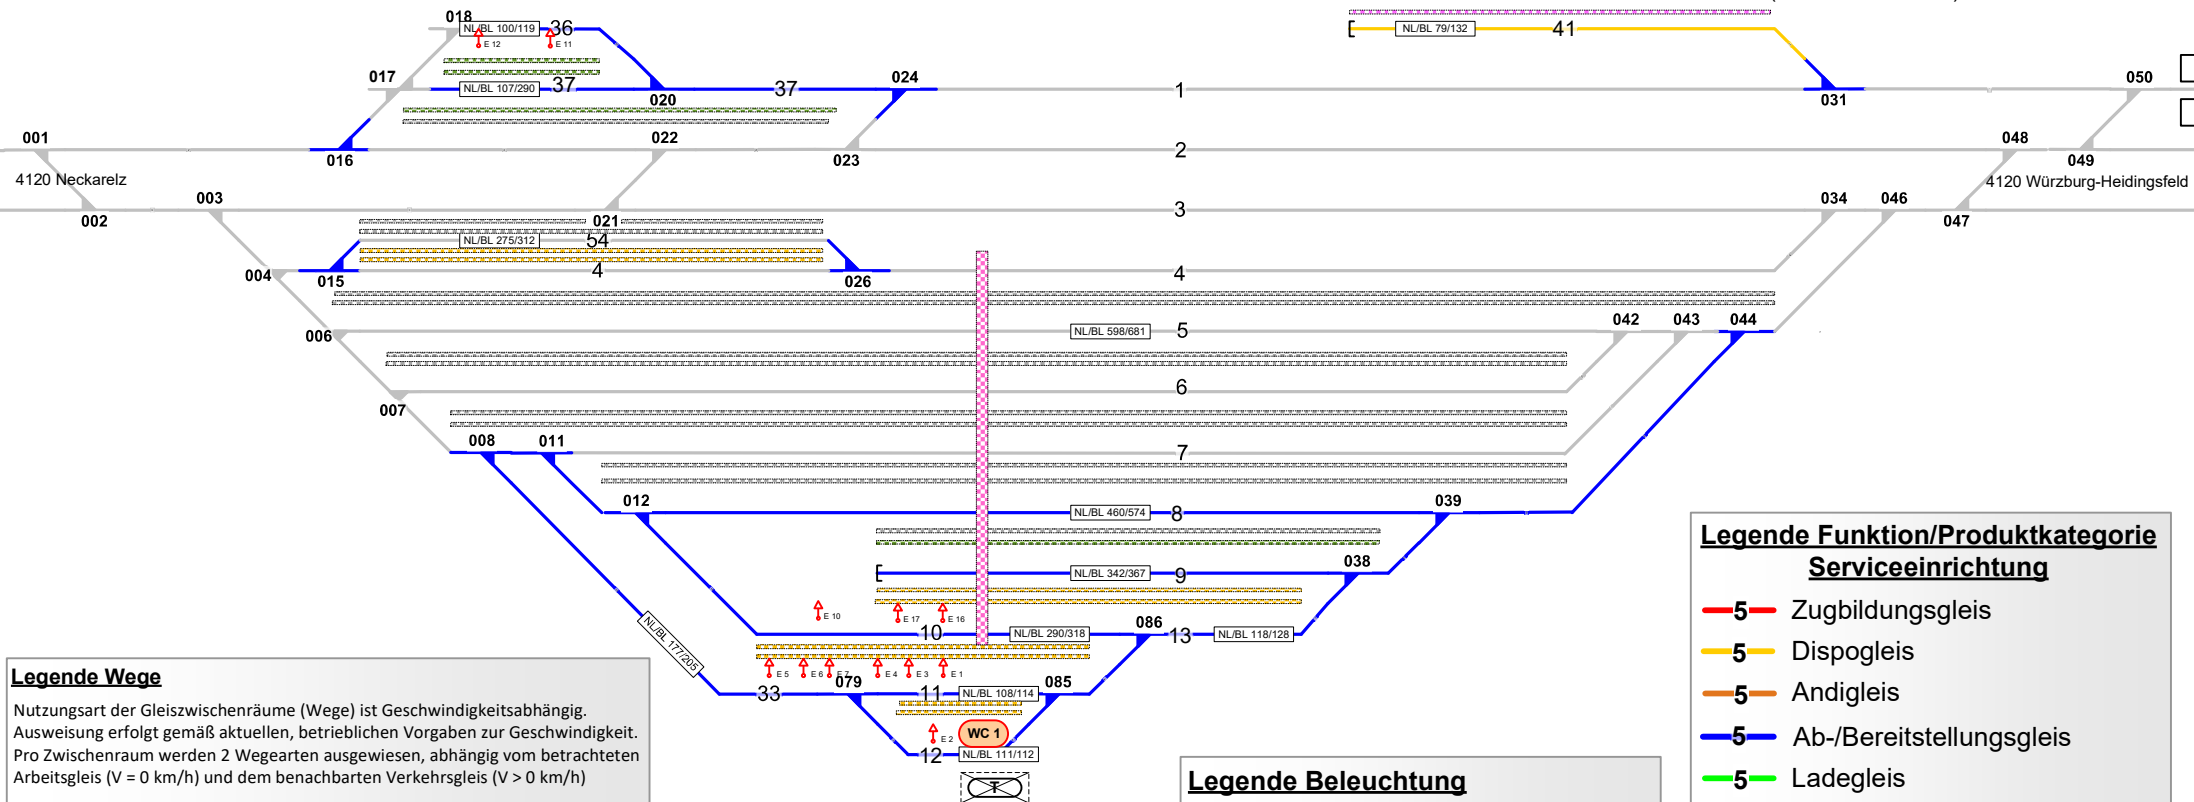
018
NL/BL 100/119
36
E 12
E 11
017
NL/BL 107/290
37
020
37
024
NL/BL 79/132
41
1
031
050
001
016
022
023
2
048
049
4120 Neckarelz
4120 Würzburg-Heidingsfeld
002
003
3
034
046
047
021
NL/BL 275/312
54
4
004
015
026
4
006
NL/BL 598/681
5
042
043
044
6
007
008
011
7
012
NL/BL 460/574
8
039
038
NL/BL 342/367
9
NL/BL 177/205
E 10
E 17
E 16
10
NL/BL 290/318
086
13
NL/BL 118/128
E 5
E 6
079
E 4
E 3
E 1
33
11
NL/BL 108/114
085
E 2
WC 1
12
NL/BL 111/112

Legende Wege
Nutzungsart der Gleiszwischenräume (Wege) ist Geschwindigkeitsabhängig. Ausweisung erfolgt gemäß aktuellen, betrieblichen Vorgaben zur Geschwindigkeit. Pro Zwischenraum werden 2 Wegearten ausgewiesen, abhängig vom betrachteten Arbeitsgleis (V = 0 km/h) und dem benachbarten Verkehrsgleis (V > 0 km/h)

Legende Beleuchtung

Legende Funktion/Produktkategorie Serviceeinrichtung
5 Zugbildungsgleis
5 Dispogleis
5 Andigleis
5 Ab-/Bereitstellungsgleis
5 Ladegleis